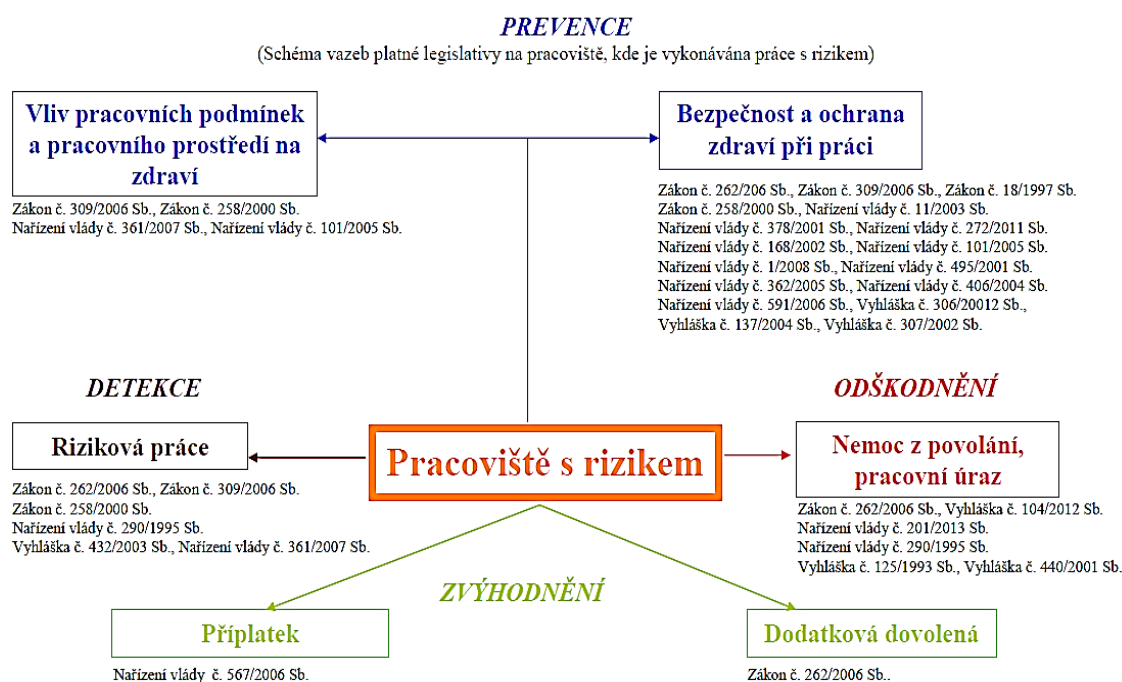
PREVENCE
(Schéma vazeb platné legislativy na pracoviště, kde je vykonávána práce s rizikem)

Vliv pracovních podmínek a pracovního prostředí na zdraví

Zákon č. 309/2006 Sb., Zákon č. 258/2000 Sb.
Nařízení vlády č. 361/2007 Sb., Nařízení vlády č. 101/2005 Sb.

Bezpečnost a ochrana zdraví při práci

Zákon č. 262/206 Sb., Zákon č. 309/2006 Sb., Zákon č. 18/1997 Sb.
Zákon č. 258/2000 Sb., Nařízení vlády č. 11/2003 Sb.
Nařízení vlády č. 378/2001 Sb., Nařízení vlády č. 272/2011 Sb.
Nařízení vlády č. 168/2002 Sb., Nařízení vlády č. 101/2005 Sb.
Nařízení vlády č. 1/2008 Sb., Nařízení vlády č. 495/2001 Sb.
Nařízení vlády č. 362/2005 Sb., Nařízení vlády č. 406/2004 Sb.
Nařízení vlády č. 591/2006 Sb., Vyhláška č. 306/20012 Sb.,
Vyhláška č. 137/2004 Sb., Vyhláška č. 307/2002 Sb.

DETEKCE

Riziková práce

Zákon č. 262/2006 Sb., Zákon č. 309/2006 Sb.
Zákon č. 258/2000 Sb.
Nařízení vlády č. 290/1995 Sb.
Vyhláška č. 432/2003 Sb., Nařízení vlády č. 361/2007 Sb.

Pracoviště s rizikem

ODŠKODNĚNÍ

Nemoc z povolání, pracovní úraz

Zákon č. 262/2006 Sb., Vyhláška č. 104/2012 Sb.
Nařízení vlády č. 201/2013 Sb.
Nařízení vlády č. 290/1995 Sb.
Vyhláška č. 125/1993 Sb., Vyhláška č. 440/2001 Sb.

ZVÝHODNĚNÍ

Příplatek

Nařízení vlády č. 567/2006 Sb.

Dodatková dovolená

Zákon č. 262/2006 Sb..